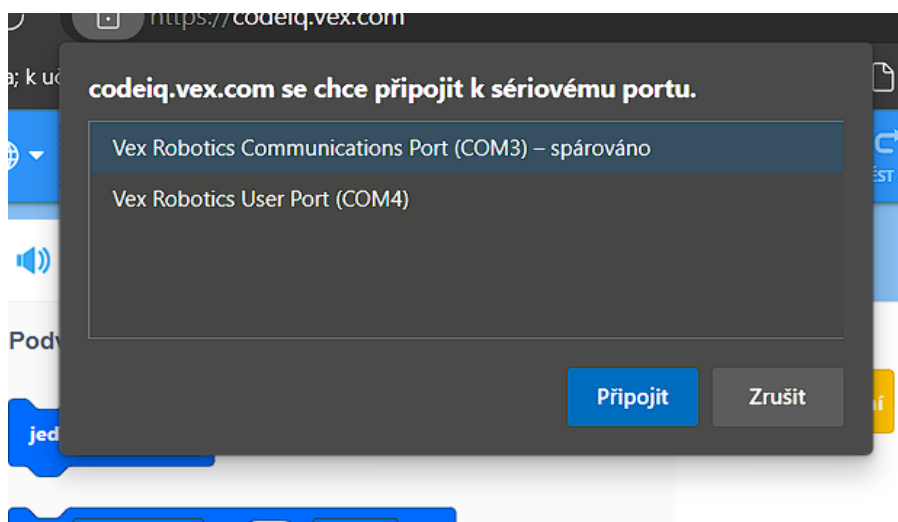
https://codeiq.vex.com

a; k uč

codeiq.vex.com se chce připojit k sériovému portu.

Vex Robotics Communications Port (COM3) – spárováno

Vex Robotics User Port (COM4)

Připojit

Zrušit

Podv

jed

ÉST

ní